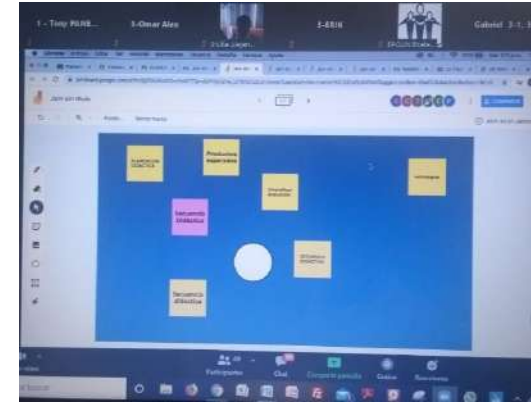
1 - Tony PILNR...

3-Omar Alex

3-ERIN

Gabriel

Jam sin título

PLANEACION DIDACTICA

Productos esperados

Secuencia didáctica

Secuencia didáctica

Participantes

Chat

Compartir pantalla

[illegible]

Reacciones